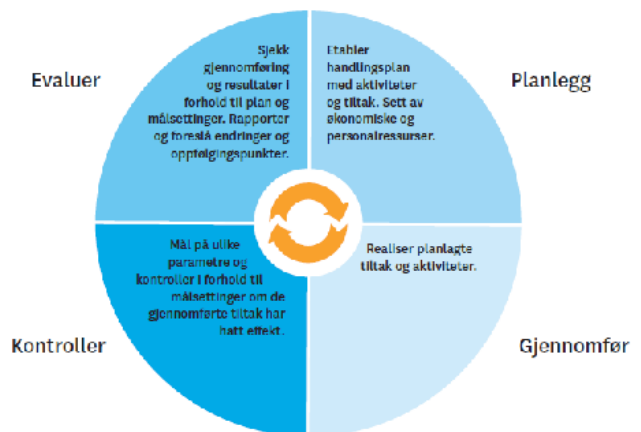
Evaluer

Sjekk gjennomføring og resultater i forhold til plan og målsettinger. Rapporter og foreslå endringer og oppfølgingspunkter.

Planlegg

Etabler handlingsplan med aktiviteter og tiltak. Sett av økonomiske og personalressurser.

Mål på ulike parametre og kontroller i forhold til målsettinger om de gjennomførte tiltak har hatt effekt.

Realiser planlagte tiltak og aktiviteter.

Kontroller

Gjennomfør